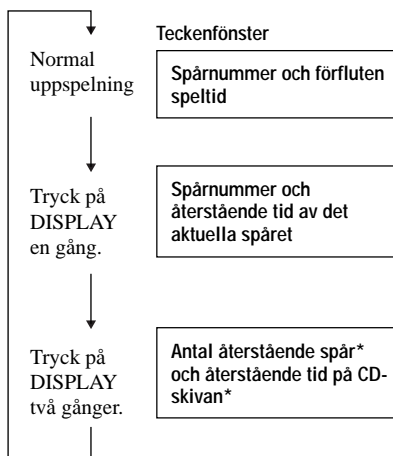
Teckenfönster

Normal uppspelning

Spårnummer och förfluten speltid

Tryck på DISPLAY en gång.

Spårnummer och återstående tid av det aktuella spåret

Tryck på DISPLAY två gånger.

Antal återstående spår* och återstående tid på CD-skivan*